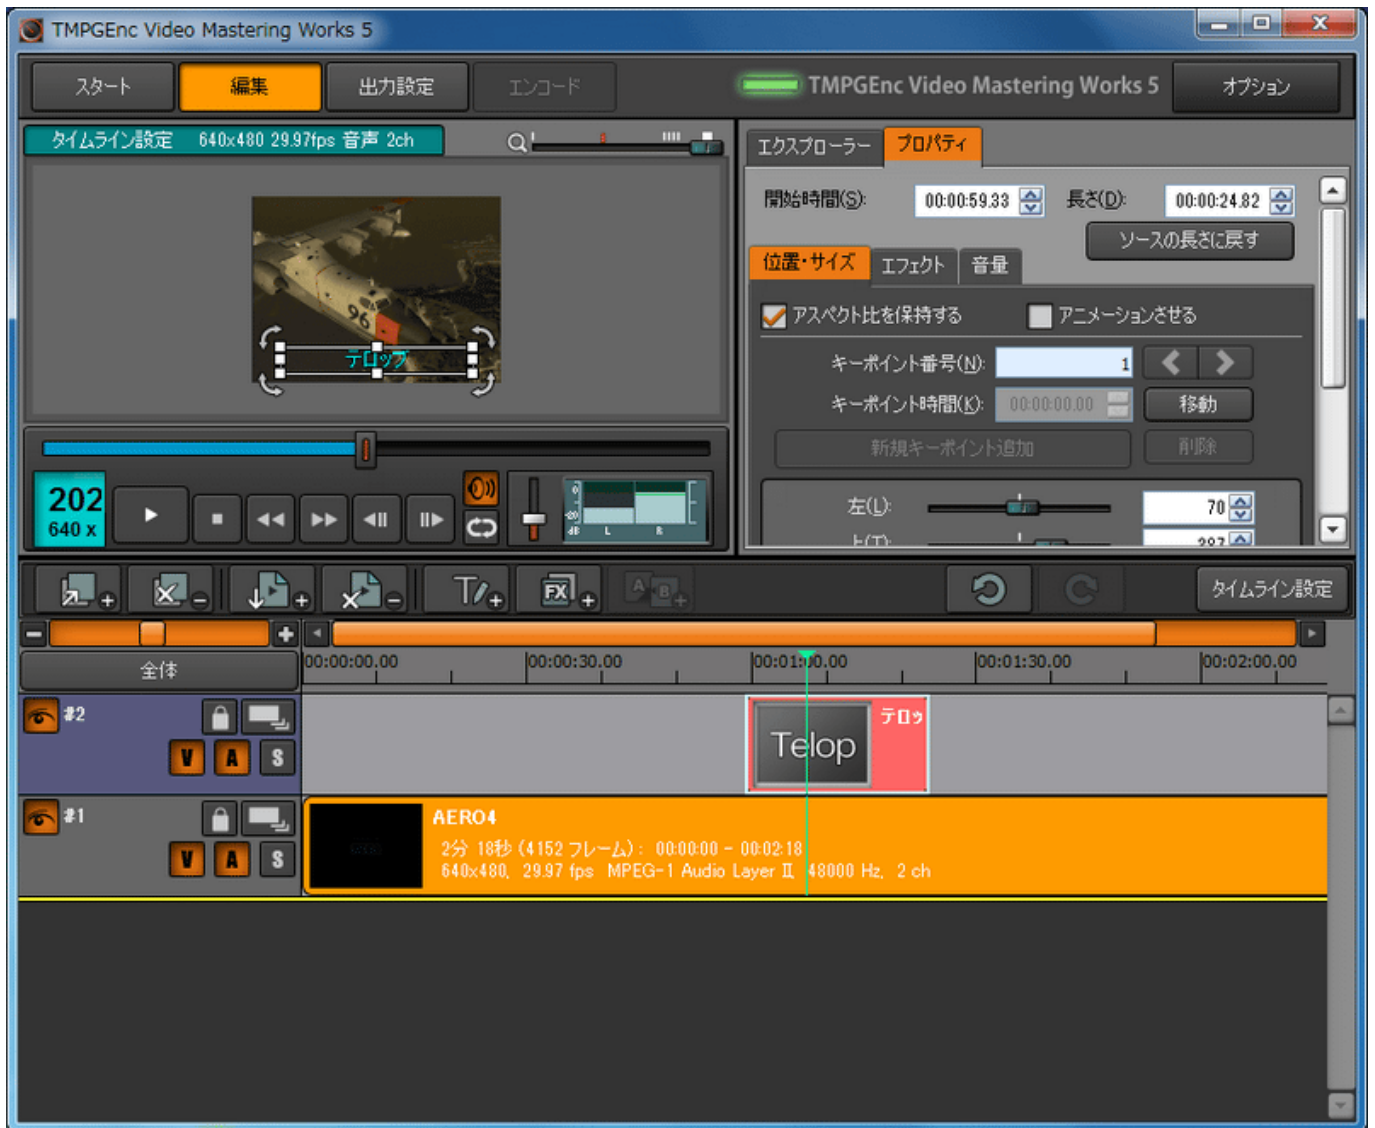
TMPGEnc Video Mastering Works 5

スタート
編集
出力設定
エンコード
TMPGEnc Video Mastering Works 5
オプション

タイムライン設定 640x480 29.97fps 音声 2ch

テロップ

202
640 x

エクスプローラー
プロパティ
開始時間(S): 00:00:59.33
長さ(D): 00:00:24.82
ソースの長さに戻す
位置・サイズ
エフェクト
音量
アスペクト比を保持する
アニメーションさせる
キーポイント番号(N): 1
キーポイント時間(K): 00:00:00.00
移動
新規キーポイント追加
削除
左(L): 70
上(T): 207

タイムライン設定

全体
00:00:00.00
00:00:30.00
00:01:00.00
00:01:30.00
00:02:00.00

#2
V A S
Telop
テロッ

#1
V A S
AERO4
2分 18秒 (4152 フレーム) : 00:00:00 - 00:02:18
640x480, 29.97 fps MPEG-1 Audio Layer II 48000 Hz, 2 ch